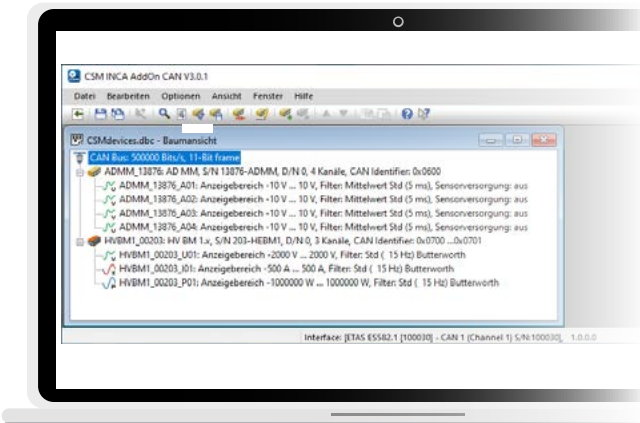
CSM INCA AddOn CAN V3.0.1

Datei Bearbeiten Optionen Ansicht Fenster Hilfe

CSMdevices.dbc - Baumansicht

CAN Bus: 500000 Bits/s, 11-Bit frame
ADMM_13876: AD MM, S/N 13876-ADMM, D/N 0, 4 Kanäle, CAN Identifier: 0x0600
ADMM_13876_A01: Anzeigebereich -10 V ... 10 V, Filter: Mittelwert Std (5 ms), Sensorversorgung: aus
ADMM_13876_A02: Anzeigebereich -10 V ... 10 V, Filter: Mittelwert Std (5 ms), Sensorversorgung: aus
ADMM_13876_A03: Anzeigebereich -10 V ... 10 V, Filter: Mittelwert Std (5 ms), Sensorversorgung: aus
ADMM_13876_A04: Anzeigebereich -10 V ... 10 V, Filter: Mittelwert Std (5 ms), Sensorversorgung: aus
HVBM1_00203: HV BM 1.x, S/N 203-HEBM1, D/N 0, 3 Kanäle, CAN Identifier: 0x0700 ...0x0701
HVBM1_00203_U01: Anzeigebereich -2000 V ... 2000 V, Filter: Std ( 15 Hz) Butterworth
HVBM1_00203_I01: Anzeigebereich -500 A ... 500 A, Filter: Std ( 15 Hz) Butterworth
HVBM1_00203_P01: Anzeigebereich -1000000 W ... 1000000 W, Filter: Std ( 15 Hz) Butterworth

Interface: [ETAS ES582.1 [100030] - CAN 1 (Channel 1) S/N:100030] 1.0.0.0